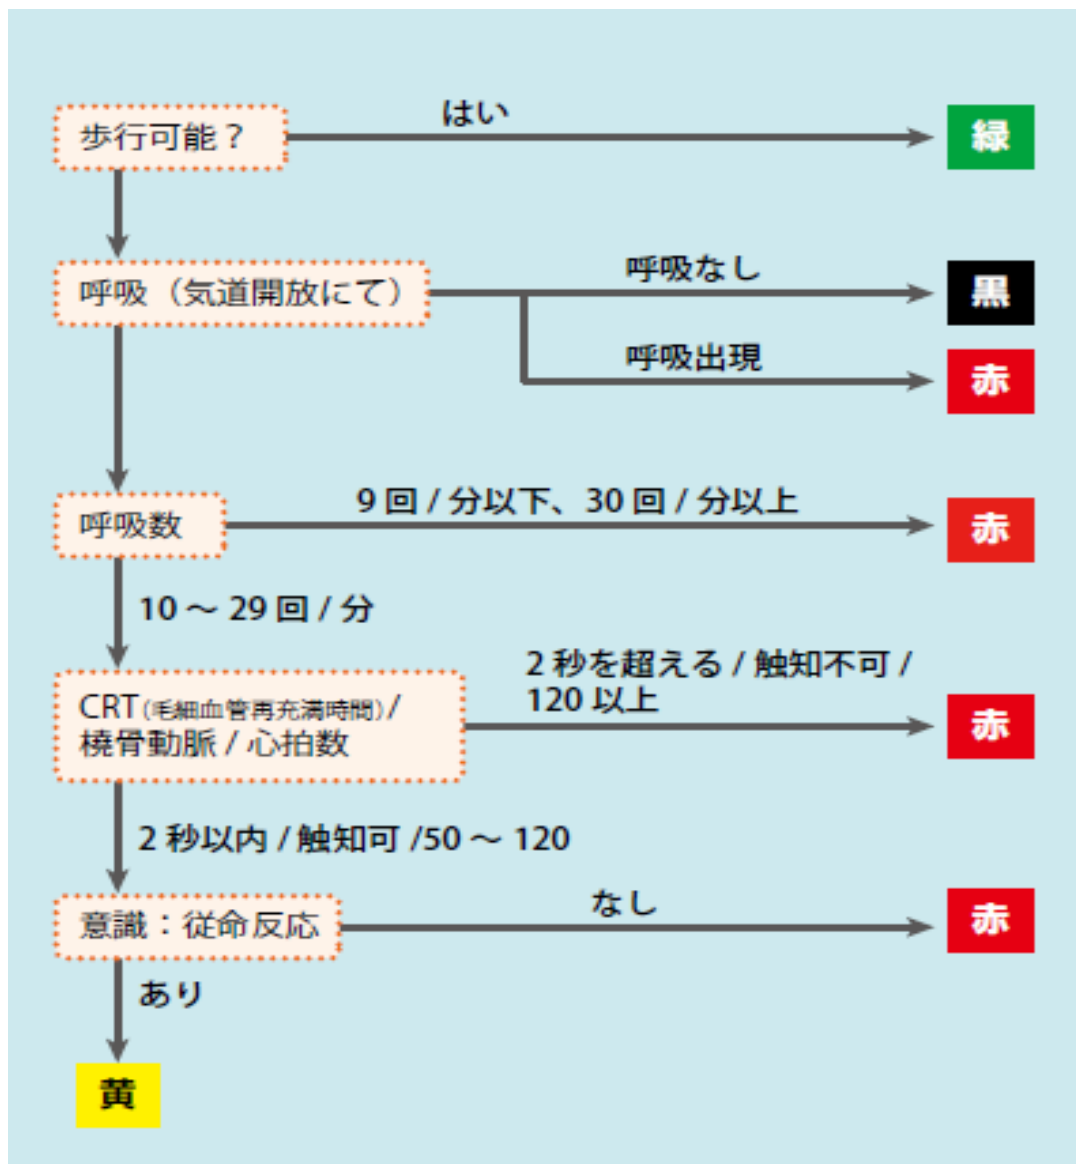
歩行可能？

はい

緑

呼吸（気道開放にて）

呼吸なし

黒

呼吸出現

赤

呼吸数

9 回 / 分以下、30 回 / 分以上

赤

10 ～ 29 回 / 分

CRT(毛細血管再充満時間) / 橈骨動脈 / 心拍数

2 秒を超える / 触知不可 / 120 以上

赤

2 秒以内 / 触知可 /50 ～ 120

意識：従命反応

なし

赤

あり

黄